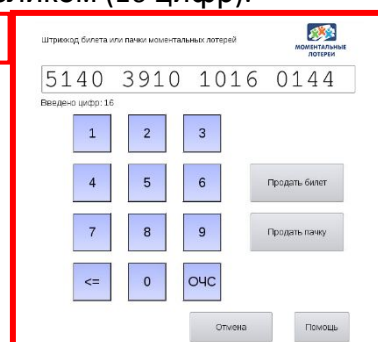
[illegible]ликом (16 цифр).

Штрихкод билета или пачки моментальных лотерей

МОМЕНТАЛЬНЫЕ ЛОТЕРЕИ

5140 3910 1016 0144

Введено цифр: 16

1 2 3

4 5 6

7 8 9

<= 0 ОЧС

Продать билет

Продать пачку

Отмена

Помощь